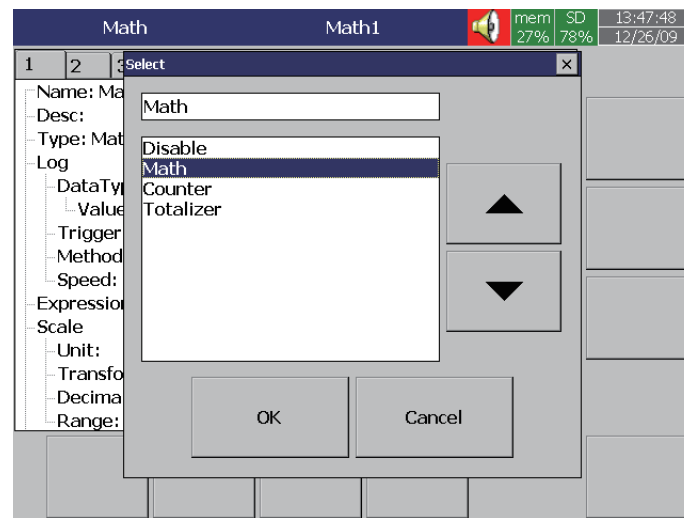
Math Math1 mem 27% SD 78% 13:47:48 12/26/09

1 2 3

Name: Ma
Desc:
Type: Mat
Log
DataTyp
Value
Trigger
Method
Speed:
Expressio
Scale
Unit:
Transfo
Decima
Range:

Select ×

Math

Disable
Math
Counter
Totalizer

OK Cancel